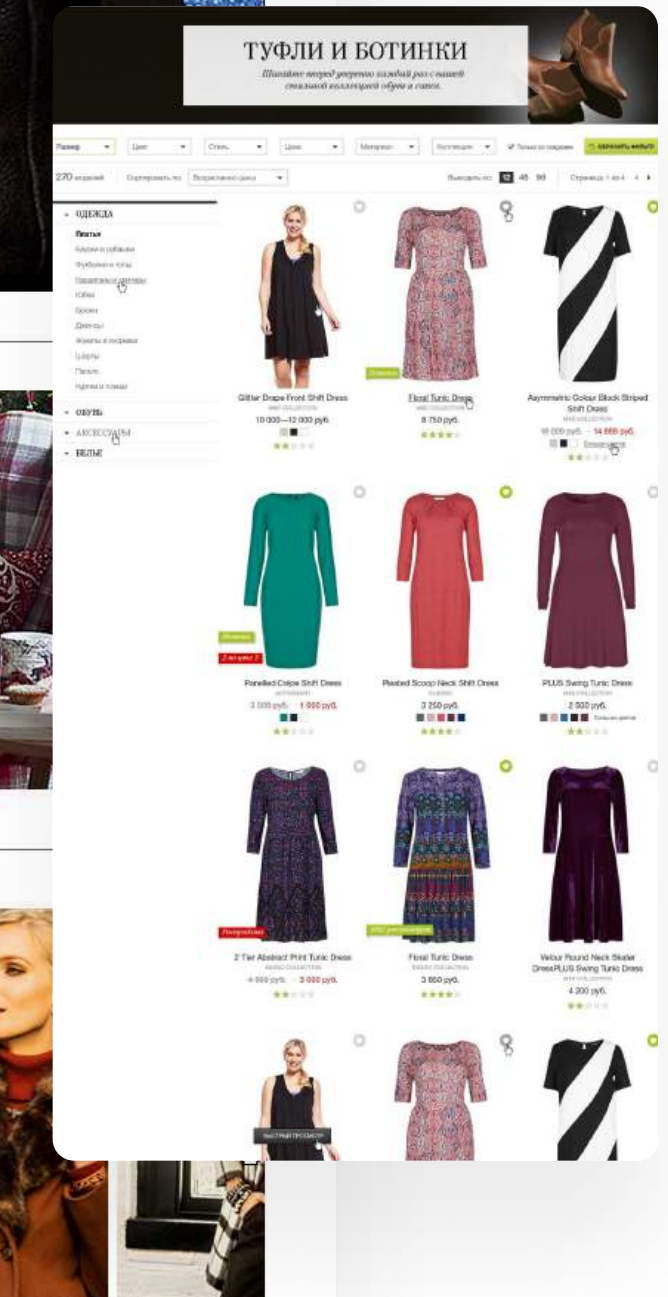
ТУФЛИ И БОТИНКИ

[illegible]

Размер | Цвет | Стиль | Цена | Материал | Коллекция | Только со скидками | Сбросить фильтр

270 изделий | Сортировать по: | Возрастанию цены | Выводить по: 12 48 96 | Страница 1 из 4

- ОДЕЖДА
Платья
Блузки и рубашки
Футболки и топы
Пиджаки и жакеты
Юбки
Брюки
Джинсы
Жакеты и пиджаки
Шорты
Пальто
Куртки и плащи
- ОБУВЬ
- АКСЕССУАРЫ
- БЕЛЬЕ

Glitter Drape Front Shift Dress
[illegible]
10 000—12 000 руб.

Новинка
Floral Tunic Dress
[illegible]
8 750 руб.

Asymmetric Colour Block Striped Shift Dress
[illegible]
16 000 руб. 14 666 руб.
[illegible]

Новинка
2 по цене 1
Panelled Crêpe Shift Dress
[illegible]
3 000 руб. 1 660 руб.

Pleated Scoop Neck Shift Dress
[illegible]
3 250 руб.

PLUS Swing Tunic Dress
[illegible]
2 500 руб.
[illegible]

Распродажа
2 Tier Abstract Print Tunic Dress
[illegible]
4 000 руб. 3 000 руб.

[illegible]
Floral Tunic Dress
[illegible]
3 850 руб.

Velour Round Neck Skater DressPLUS Swing Tunic Dress
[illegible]
4 200 руб.

БЫСТРЫЙ ПРОСМОТР